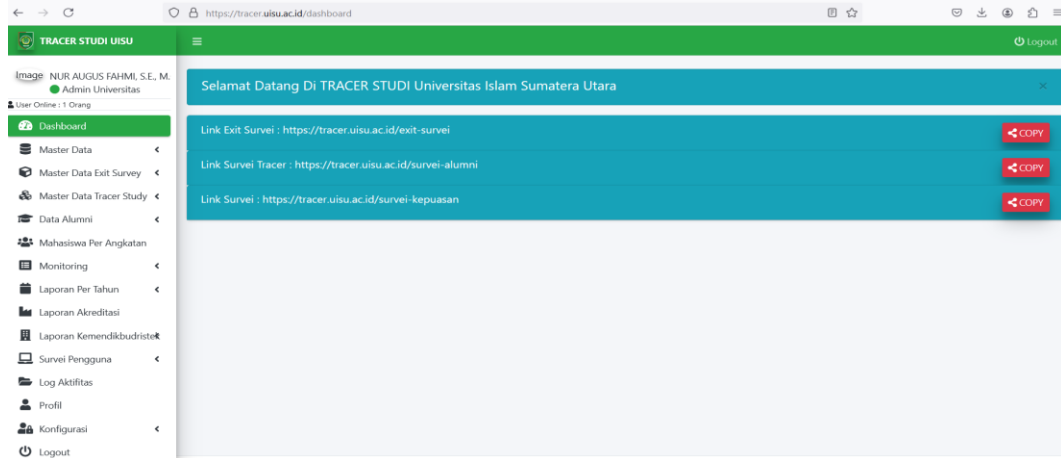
https://tracer.uisu.ac.id/dashboard

TRACER STUDI UISU

Logout

Image NUR AUGUS FAHMI, S.E., M.
Admin Universitas

User Online : 1 Orang

Dashboard
Master Data
Master Data Exit Survey
Master Data Tracer Study
Data Alumni
Mahasiswa Per Angkatan
Monitoring
Laporan Per Tahun
Laporan Akreditasi
Laporan Kemendikbudristek
Survei Pengguna
Log Aktifitas
Profil
Konfigurasi
Logout

Selamat Datang Di TRACER STUDI Universitas Islam Sumatera Utara

×

Link Exit Survei : https://tracer.uisu.ac.id/exit-survei

COPY

Link Survei Tracer : https://tracer.uisu.ac.id/survei-alumni

COPY

Link Survei : https://tracer.uisu.ac.id/survei-kepuasan

COPY